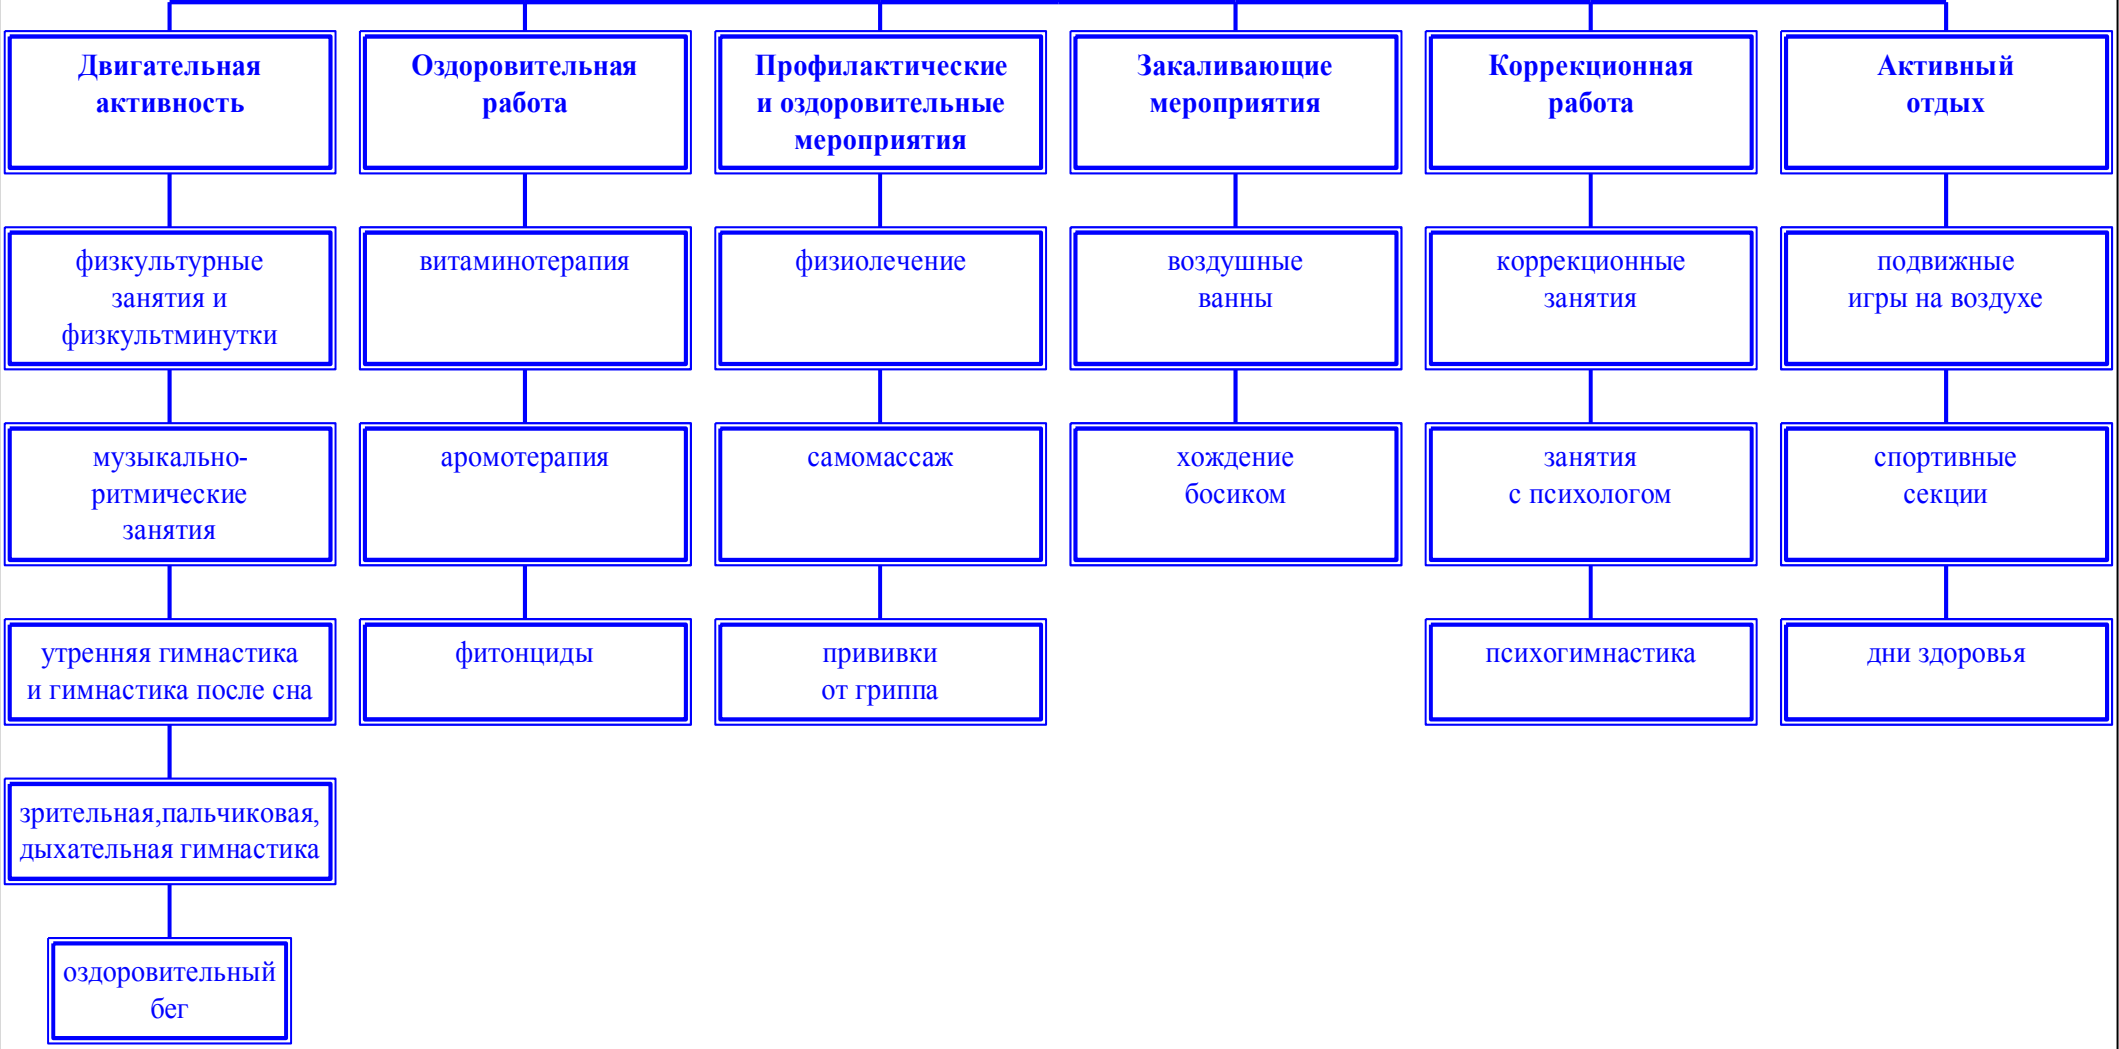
Двигательная активность

физкультурные занятия и физкультминутки

музыкально-ритмические занятия

утренняя гимнастика и гимнастика после сна

зрительная,пальчиковая, дыхательная гимнастика

оздоровительный бег

Оздоровительная работа

витаминотерапия

аромотерапия

фитонциды

Профилактические и оздоровительные мероприятия

физиолечение

самомассаж

прививки от гриппа

Закаливающие мероприятия

воздушные ванны

хождение босиком

Коррекционная работа

коррекционные занятия

занятия с психологом

психогимнастика

Активный отдых

подвижные игры на воздухе

спортивные секции

дни здоровья